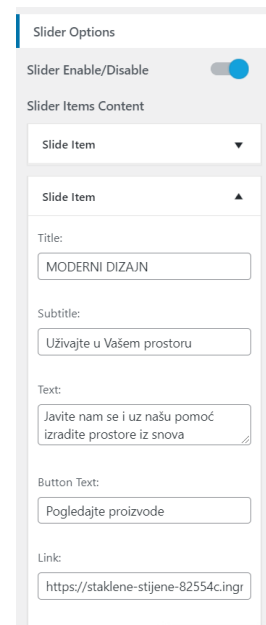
Slider Options

Slider Enable/Disable

Slider Items Content

Slide Item ▼

Slide Item ▲

Title:

MODERNI DIZAJN

Subtitle:

Uživajte u Vašem prostoru

Text:

Javite nam se i uz našu pomoć izradite prostore iz snova

Button Text:

Pogledajte proizvode

Link:

https://staklene-stijene-82554c.ingr